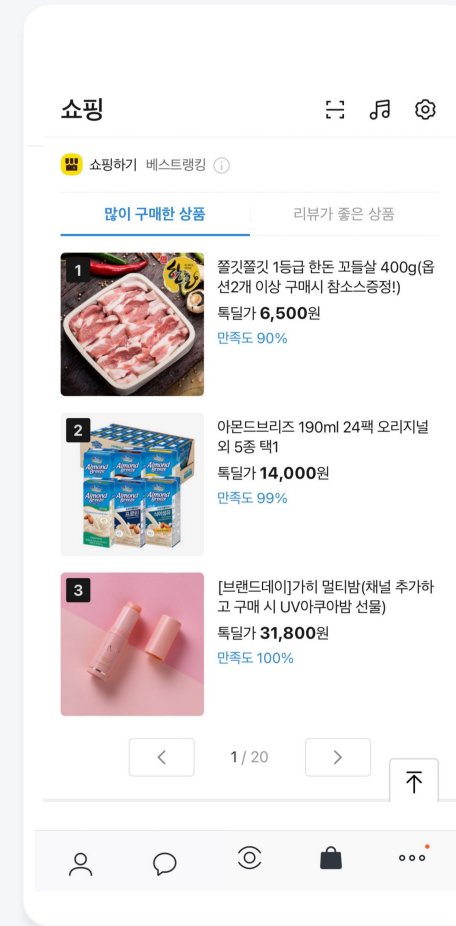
쇼핑

쇼핑하기 베스트랭킹

많이 구매한 상품 | 리뷰가 좋은 상품

1
쫄깃쫄깃 1등급 한돈 꼬들살 400g(옵션2개 이상 구매시 참소스증정!)
톡딜가 6,500원
만족도 90%

2
아몬드브리즈 190ml 24팩 오리지널 외 5종 택1
톡딜가 14,000원
만족도 99%

3
[브랜드데이]가히 멀티밤(채널 추가하고 구매 시 UV아쿠아밤 선물)
톡딜가 31,800원
만족도 100%

1 / 20